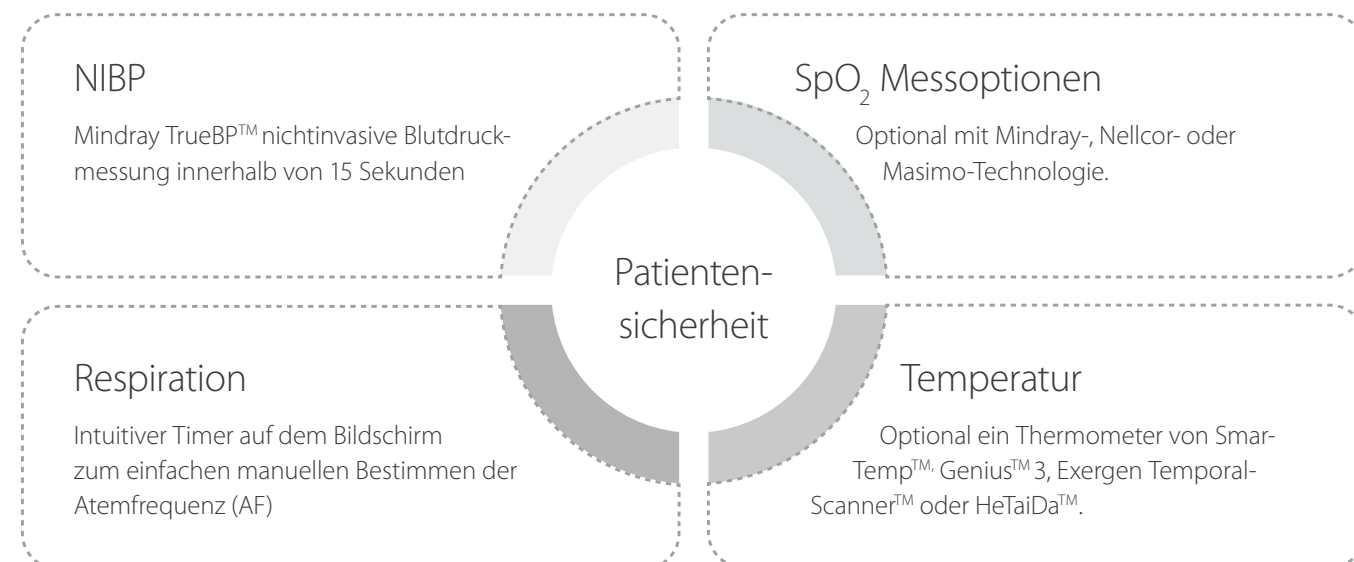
NIBP

Mindray TrueBP$^{TM}$ nichtinvasive Blutdruckmessung innerhalb von 15 Sekunden

SpO$_2$ Messoptionen

Optional mit Mindray-, Nellcor- oder Masimo-Technologie.

Patientensicherheit

Respiration

Intuitiver Timer auf dem Bildschirm zum einfachen manuellen Bestimmen der Atemfrequenz (AF)

Temperatur

Optional ein Thermometer von SmarTemp$^{TM,}$ Genius$^{TM}$ 3, Exergen TemporalScanner$^{TM}$ oder HeTaiDa$^{TM}$.